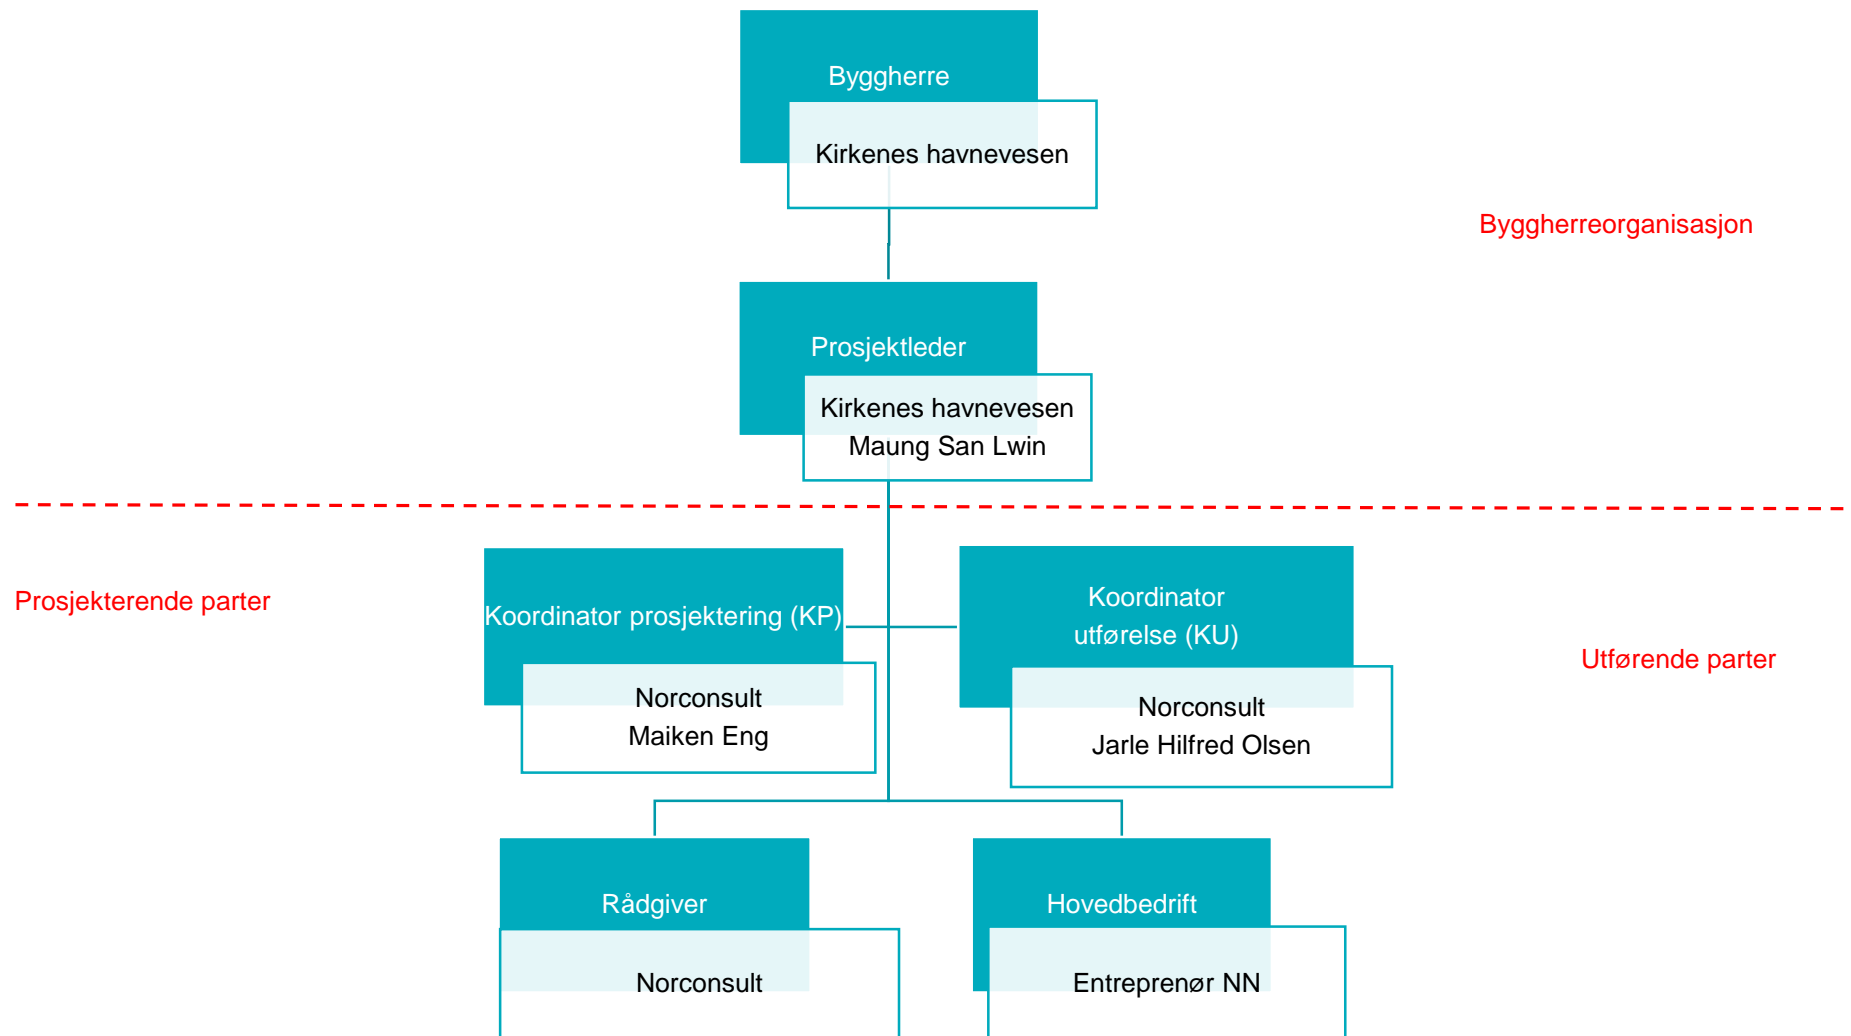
Byggherre
Kirkenes havnevesen

Byggherreorganisasjon

Prosjektleder
Kirkenes havnevesen
Maung San Lwin

Prosjekterende parter

Koordinator prosjektering (KP)
Norconsult
Maiken Eng

Koordinator utførelse (KU)
Norconsult
Jarle Hilfred Olsen

Utførende parter

Rådgiver
Norconsult

Hovedbedrift
Entreprenør NN